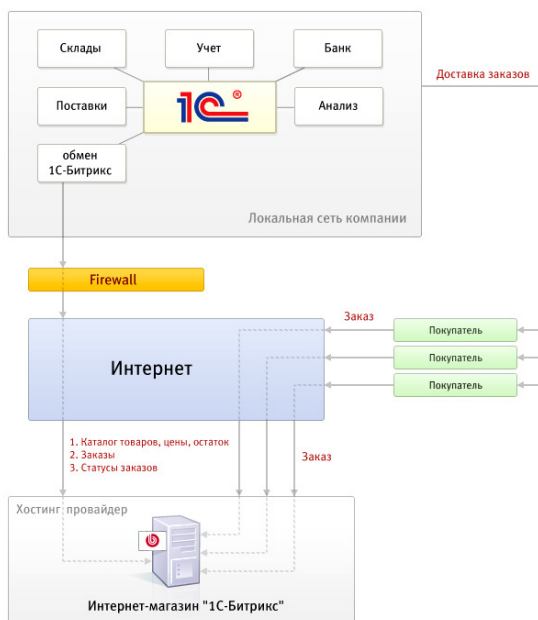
Склады

Учет

Банк

Доставка заказов

Поставки

1С

Анализ

обмен 1С-Битрикс

Локальная сеть компании

Firewall

Заказ

Покупатель

Интернет

Покупатель

Покупатель

1. Каталог товаров, цены, остаток
2. Заказы
3. Статусы заказов

Заказ

Хостинг провайдер

Интернет-магазин "1С-Битрикс"